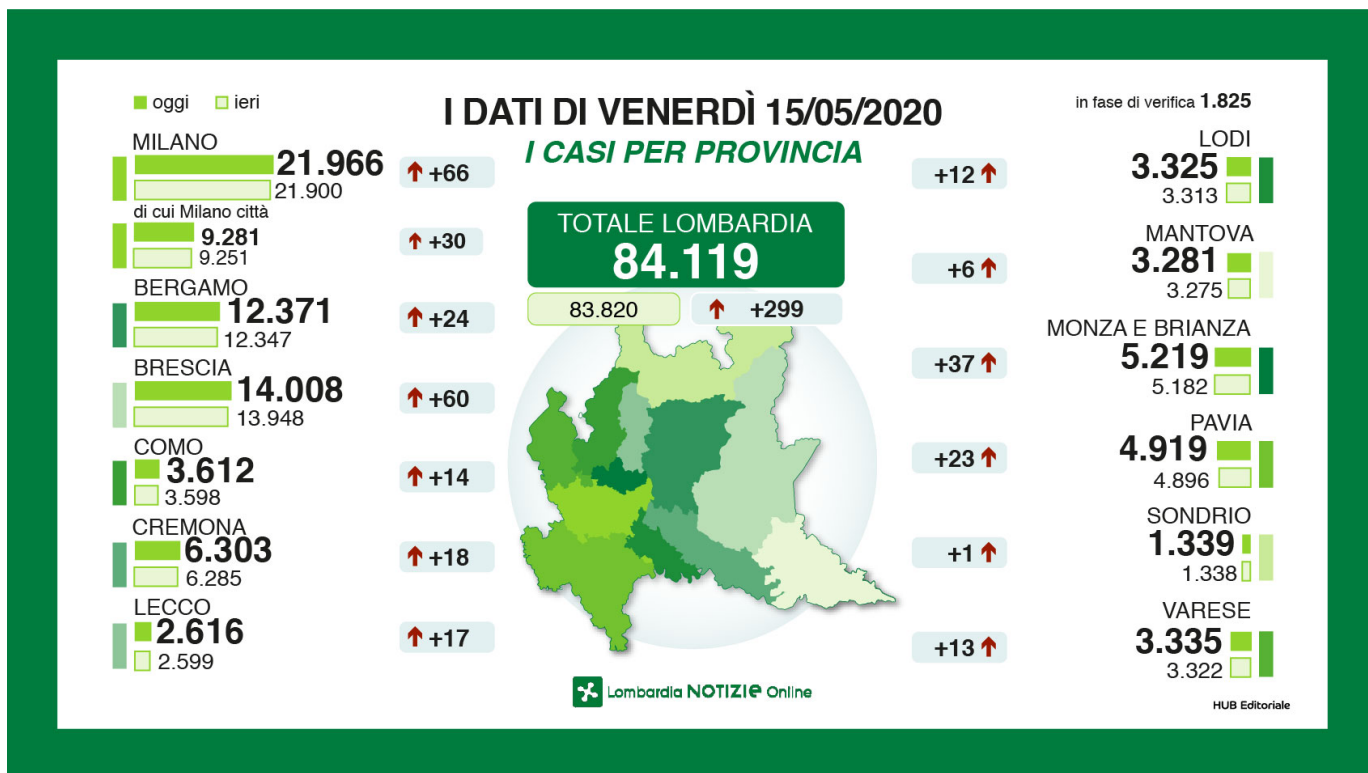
oggi ieri

I DATI DI VENERDÌ 15/05/2020

I CASI PER PROVINCIA

in fase di verifica 1.825

MILANO
21.966
21.900
+66

di cui Milano città
9.281
9.251
+30

BERGAMO
12.371
12.347
+24

BRESCIA
14.008
13.948
+60

COMO
3.612
3.598
+14

CREMONA
6.303
6.285
+18

LECCO
2.616
2.599
+17

TOTALE LOMBARDIA
84.119
83.820
+299

+12
LODI
3.325
3.313

+6
MANTOVA
3.281
3.275

+37
MONZA E BRIANZA
5.219
5.182

+23
PAVIA
4.919
4.896

+1
SONDRIO
1.339
1.338

+13
VARESE
3.335
3.322

Lombardia NOTIZIE Online

HUB Editoriale